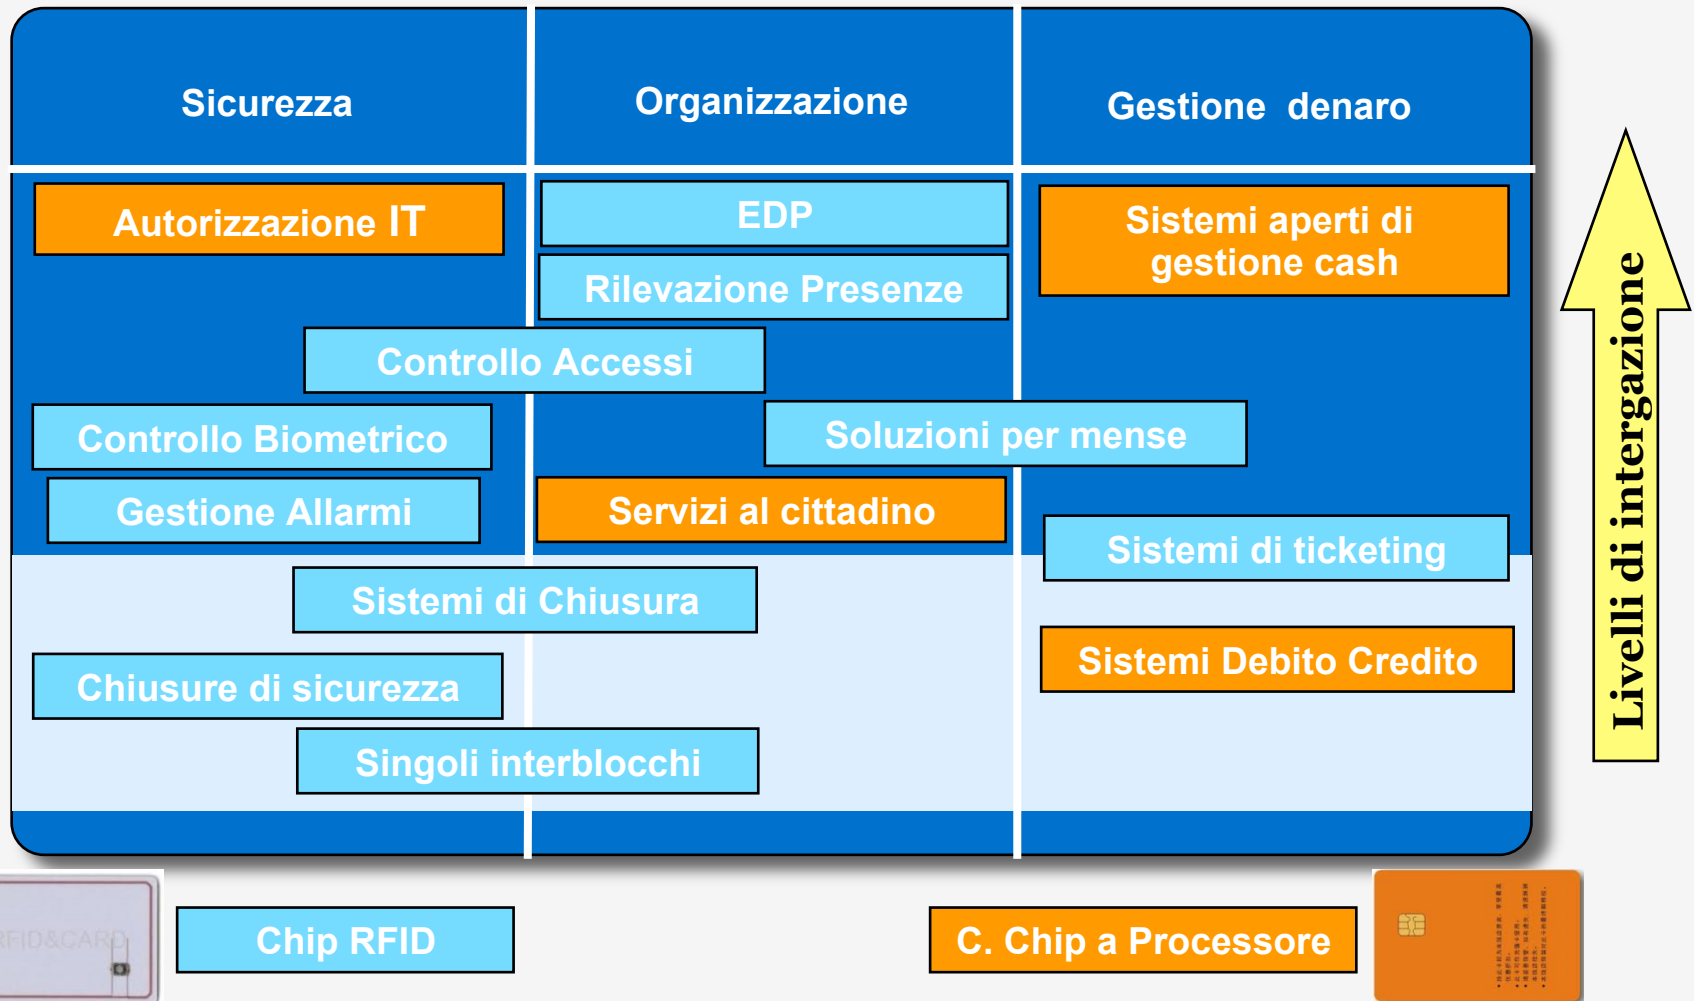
Sicurezza

Organizzazione

Gestione denaro

Autorizzazione IT

EDP

Rilevazione Presenze

Sistemi aperti di gestione cash

Controllo Accessi

Controllo Biometrico

Soluzioni per mense

Gestione Allarmi

Servizi al cittadino

Sistemi di ticketing

Sistemi di Chiusura

Sistemi Debito Credito

Chiusure di sicurezza

Singoli interblocchi

Livelli di intergazione

RFID&CARD

Chip RFID

C. Chip a Processore